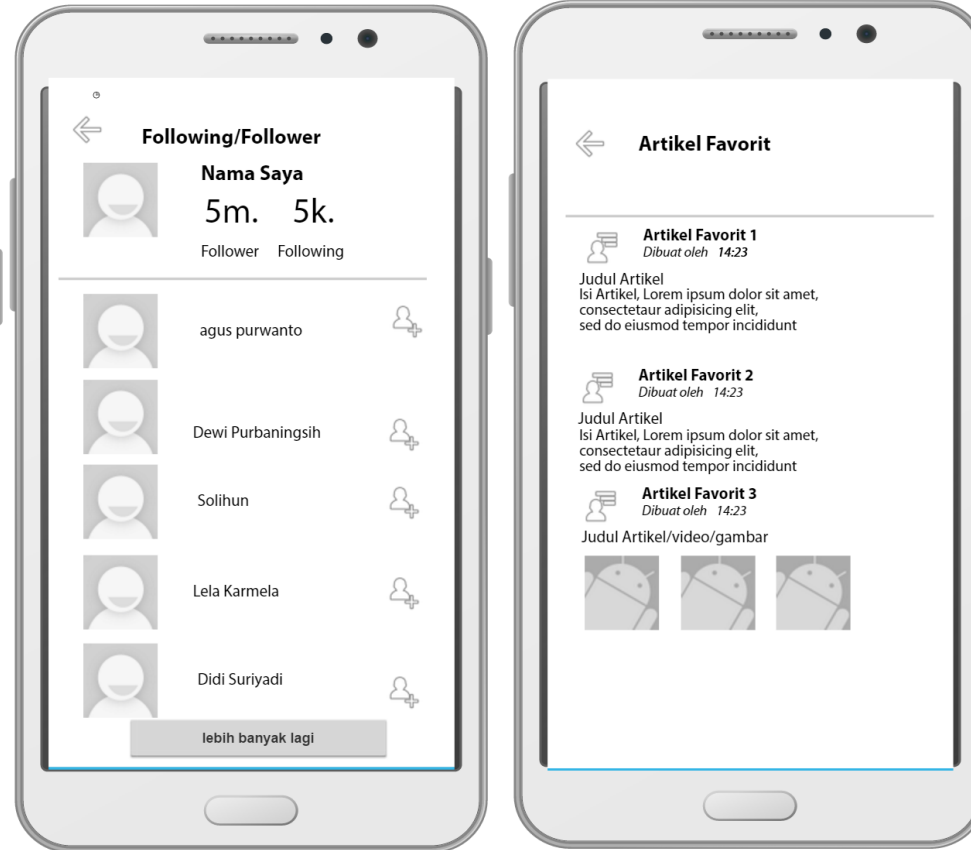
Following/Follower

Nama Saya

5m. 5k.

Follower Following

agus purwanto

Dewi Purbaningsih

Solihun

Lela Karmela

Didi Suriyadi

lebih banyak lagi

Artikel Favorit

Artikel Favorit 1
Dibuat oleh 14:23

Judul Artikel
Isi Artikel, Lorem ipsum dolor sit amet, consectetaur adipisicing elit, sed do eiusmod tempor incididunt

Artikel Favorit 2
Dibuat oleh 14:23

Judul Artikel
Isi Artikel, Lorem ipsum dolor sit amet, consectetaur adipisicing elit, sed do eiusmod tempor incididunt

Artikel Favorit 3
Dibuat oleh 14:23

Judul Artikel/video/gambar